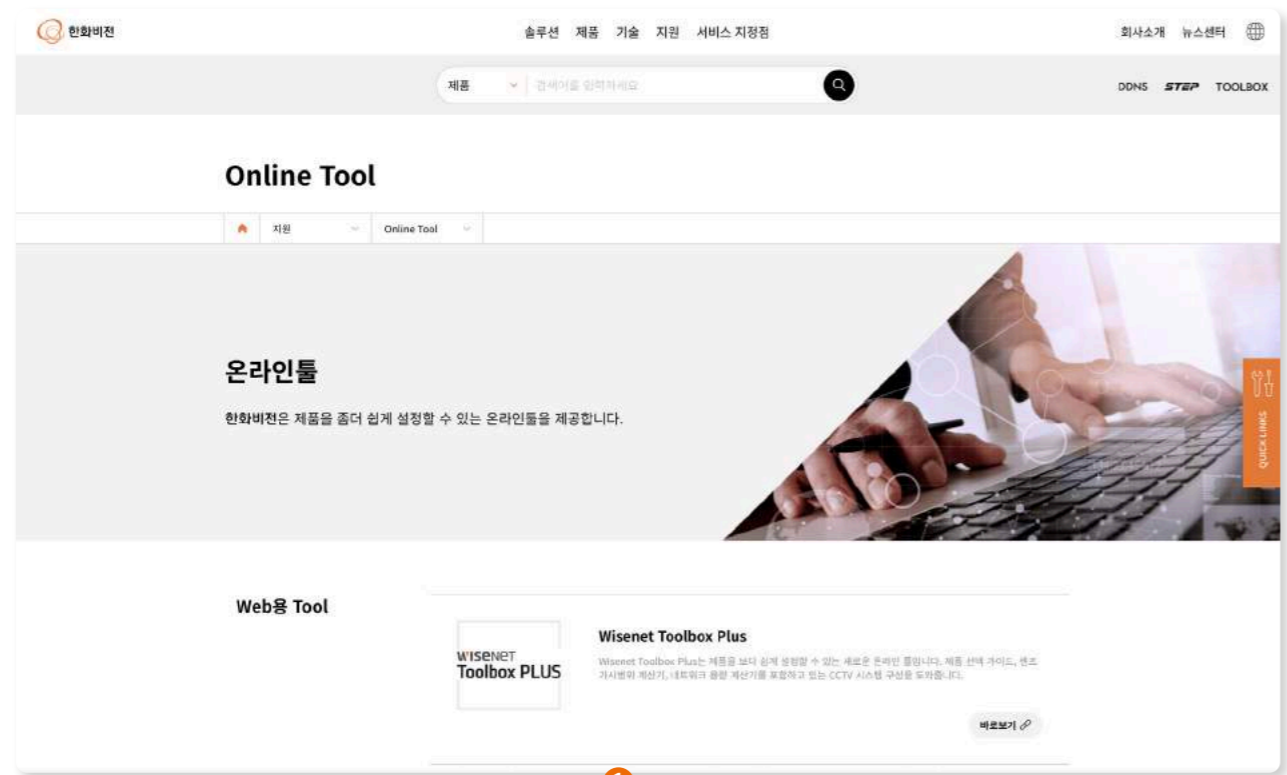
한화비전

솔루션 제품 기술 지원 서비스 지정점

회사소개 뉴스센터

제품 검색어를 입력하세요

DDNS STEP TOOLBOX

Online Tool

지원 Online Tool

온라인툴

한화비전은 제품을 좀더 쉽게 설정할 수 있는 온라인툴을 제공합니다.

QUICK LINKS

Web용 Tool

WISENET Toolbox PLUS

Wisenet Toolbox Plus

Wisenet Toolbox Plus는 제품을 보다 쉽게 설정할 수 있는 새로운 온라인 툴입니다. 제품 선택 가이드, 렌즈 가시범위 계산기, 네트워크 용량 계산기를 포함하고 있는 CCTV 시스템 구성을 도와줍니다.

바로보기